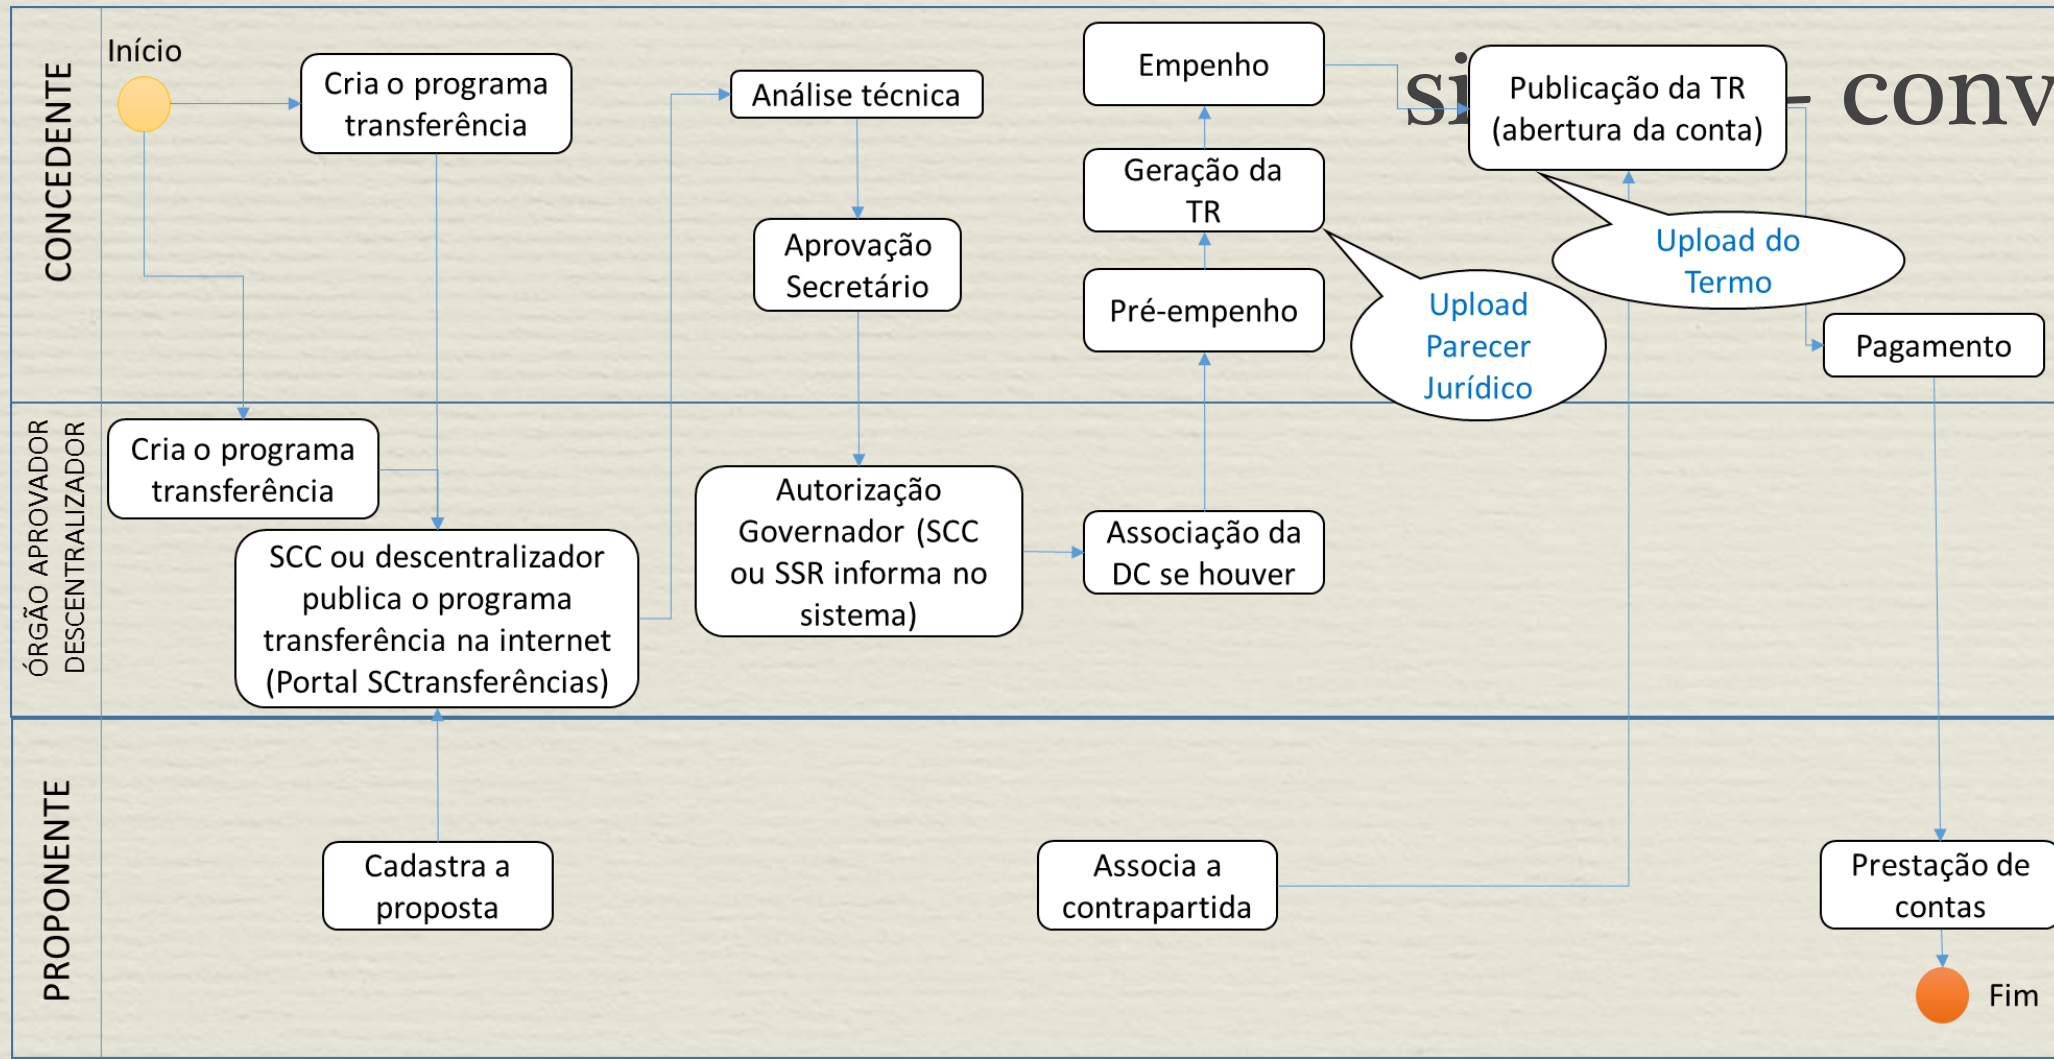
CONCEDENTE

Início

Cria o programa transferência

Análise técnica

Aprovação Secretário

Empenho

Geração da TR

Pré-empenho

si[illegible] – conv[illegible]

Publicação da TR (abertura da conta)

Upload do Termo

Upload Parecer Jurídico

Pagamento

ÓRGÃO APROVADOR DESCENTRALIZADOR

Cria o programa transferência

SCC ou descentralizador publica o programa transferência na internet (Portal SCtransferências)

Autorização Governador (SCC ou SSR informa no sistema)

Associação da DC se houver

PROPONENTE

Cadastra a proposta

Associa a contrapartida

Prestação de contas

Fim